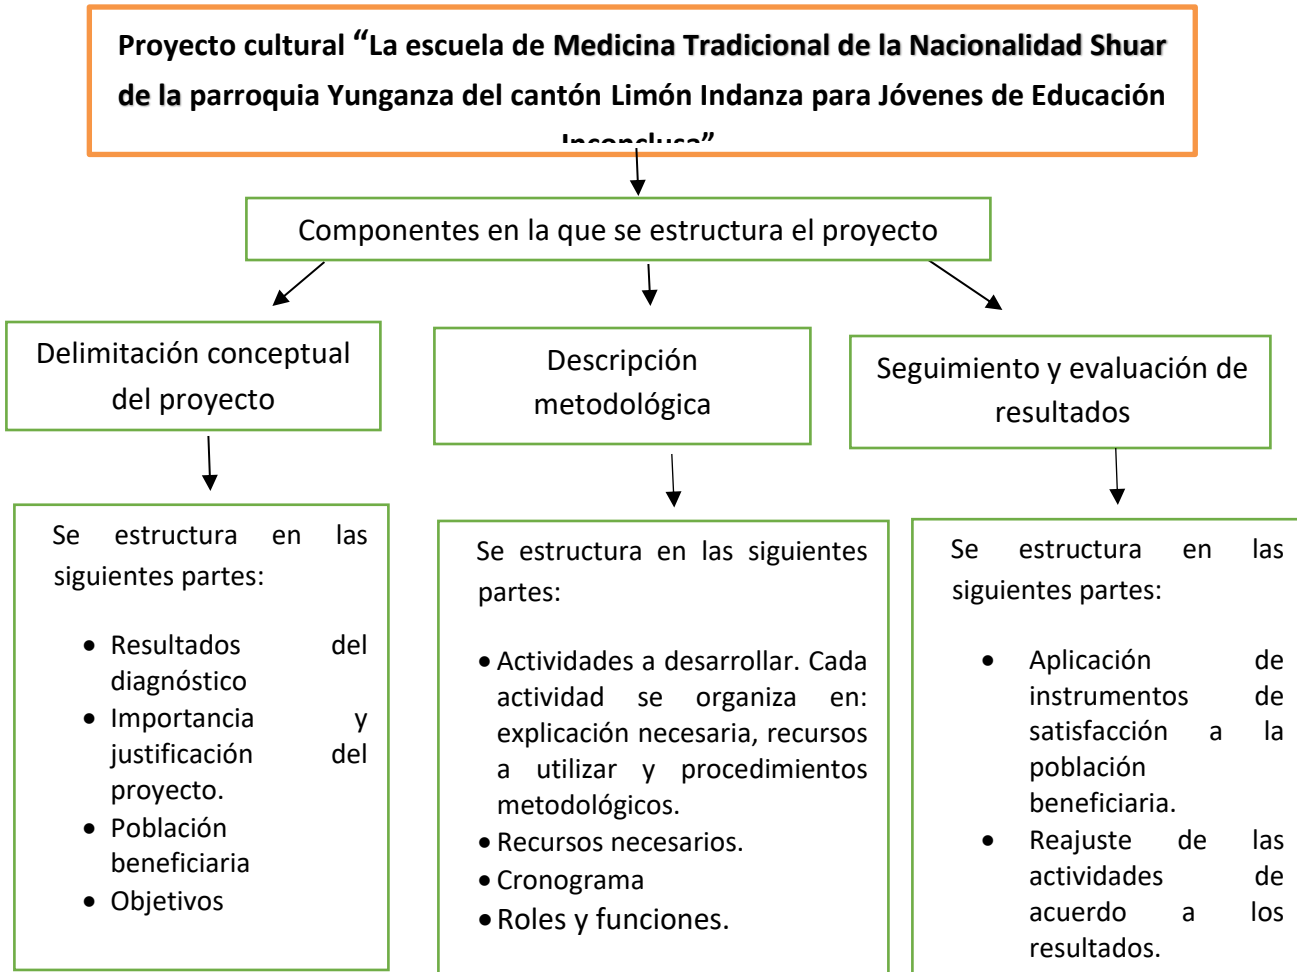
Proyecto cultural "La escuela de Medicina Tradicional de la Nacionalidad Shuar de la parroquia Yunganza del cantón Limón Indanza para Jóvenes de Educación Inconclusa"

Componentes en la que se estructura el proyecto

Delimitación conceptual del proyecto

Descripción metodológica

Seguimiento y evaluación de resultados

Se estructura en las siguientes partes:

- Resultados del diagnóstico
- Importancia y justificación del proyecto.
- Población beneficiaria
- Objetivos

Se estructura en las siguientes partes:

- Actividades a desarrollar. Cada actividad se organiza en: explicación necesaria, recursos a utilizar y procedimientos metodológicos.
- Recursos necesarios.
- Cronograma
- Roles y funciones.

Se estructura en las siguientes partes:

- Aplicación de instrumentos de satisfacción a la población beneficiaria.
- Reajuste de las actividades de acuerdo a los resultados.